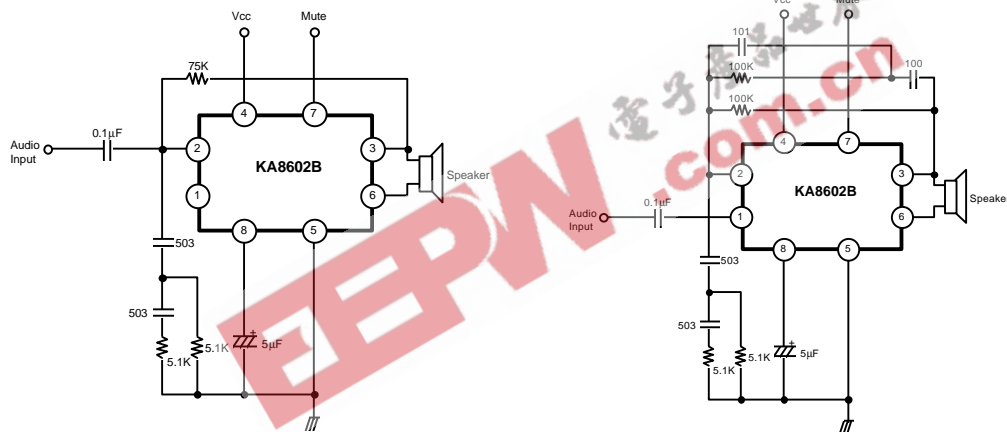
Vcc
Mute
75K
Audio Input
0.1μF
4
7
2
3
KA8602B
1
6
Speaker
8
5
503
503
5.1K
5.1K
5μF

Vcc
Mute
101
100K
100
100K
4
7
2
3
KA8602B
Audio Input
0.1μF
1
6
Speake
8
5
503
503
5.1K
5.1K
5μF

电子产品世界
EEPW
.com.cn